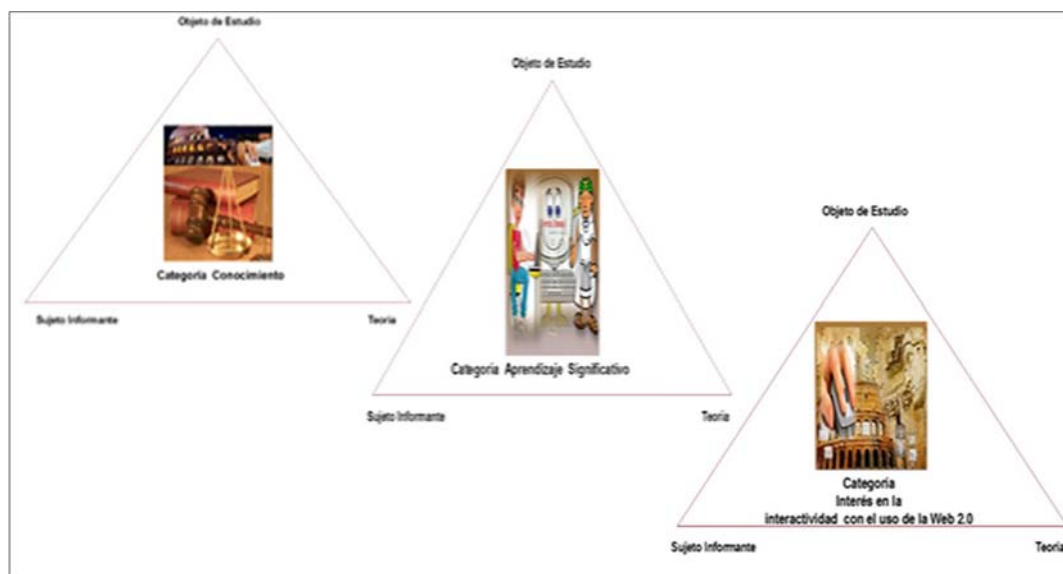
Objeto de Estudio

Categoria Conocimiento

Sujeto Informante

Teoria

Objeto de Estudio

Categoria Aprendizaje Significativo

Sujeto Informante

Teoria

Objeto de Estudio

Categoria
Interés en la
interactividad con el uso de la Web 2.0

Sujeto Informante

Teoria